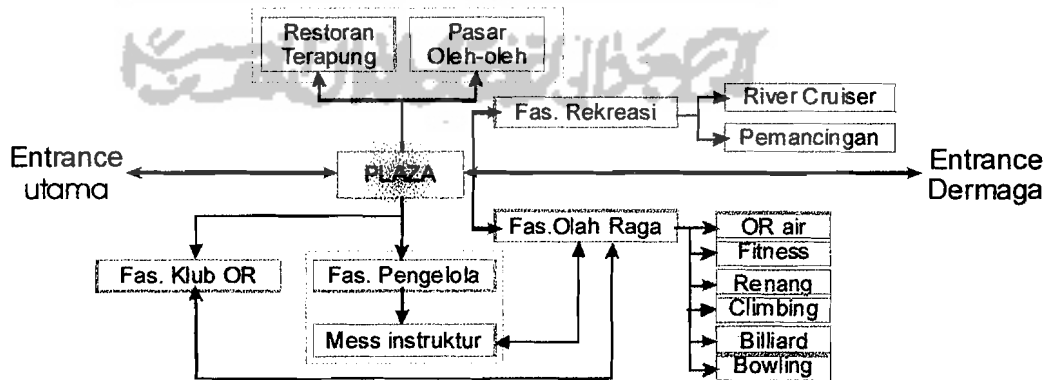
Restoran Terapung

Pasar Oleh-oleh

Fas. Rekreasi

River Cruiser

Pemancingan

Entrance utama

PLAZA

Entrance Dermaga

Fas.Olah Raga

OR air

Fitness

Renang

Climbing

Billiard

Bowling

Fas. Klub OR

Fas. Pengelola

Mess instruktur